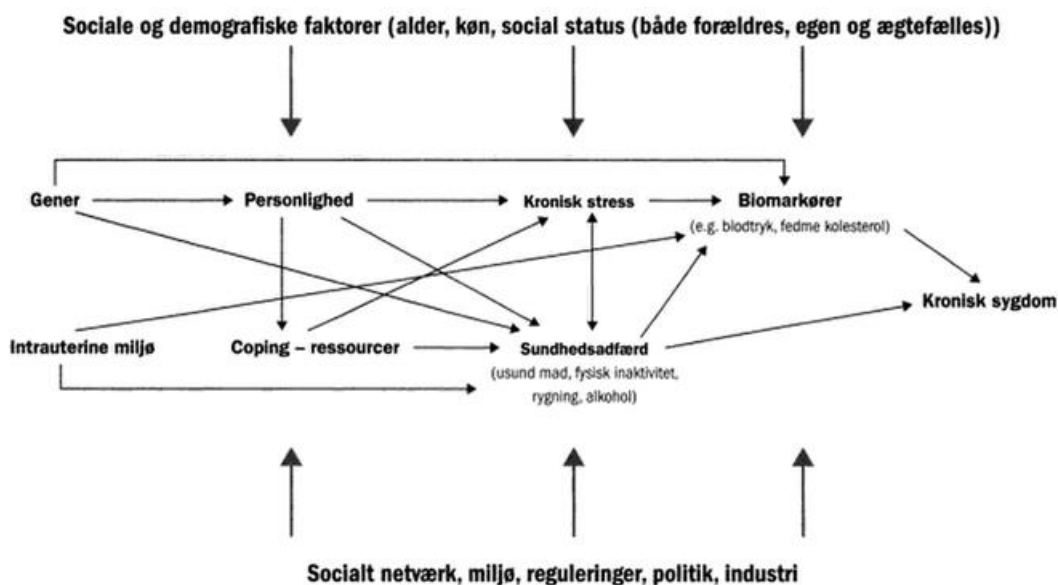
Sociale og demografiske faktorer (alder, køn, social status (både forældres, egen og ægtefælles))

Gener

Personlighed

Kronisk stress

Biomarkører
(e.g. blodtryk, fedme kolesterol)

Kronisk sygdom

Intrauterine miljø

Coping – ressourcer

Sundhedsadfærd
(usund mad, fysisk inaktivitet, rygning, alkohol)

Socialt netværk, miljø, reguleringer, politik, industri